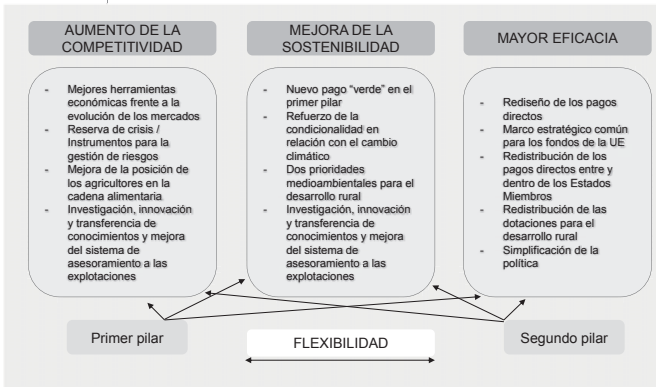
AUMENTO DE LA COMPETITIVIDAD

- Mejores herramientas económicas frente a la evolución de los mercados
- Reserva de crisis / Instrumentos para la gestión de riesgos
- Mejora de la posición de los agricultores en la cadena alimentaria
- Investigación, innovación y transferencia de conocimientos y mejora del sistema de asesoramiento a las explotaciones

MEJORA DE LA SOSTENIBILIDAD

- Nuevo pago "verde" en el primer pilar
- Refuerzo de la condicionalidad en relación con el cambio climático
- Dos prioridades medioambientales para el desarrollo rural
- Investigación, innovación y transferencia de conocimientos y mejora del sistema de asesoramiento a las explotaciones

MAYOR EFICACIA

- Rediseño de los pagos directos
- Marco estratégico común para los fondos de la UE
- Redistribución de los pagos directos entre y dentro de los Estados Miembros
- Redistribución de las dotaciones para el desarrollo rural
- Simplificación de la política

Primer pilar

FLEXIBILIDAD

Segundo pilar